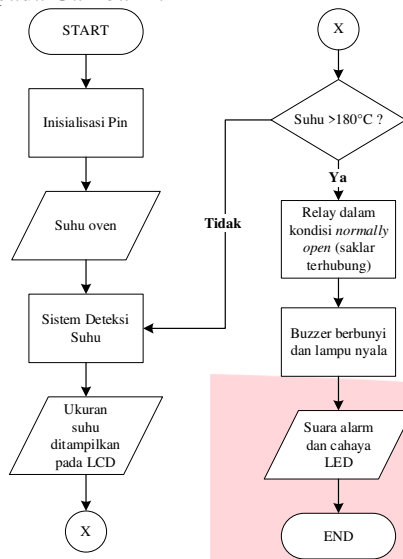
START

Inisialisasi Pin

Suhu oven

Sistem Deteksi Suhu

Ukuran suhu ditampilkan pada LCD

X

X

Suhu >180°C ?

Tidak

Ya

Relay dalam kondisi *normally open* (saklar terhubung)

Buzzer berbunyi dan lampu nyala

Suara alarm dan cahaya LED

END